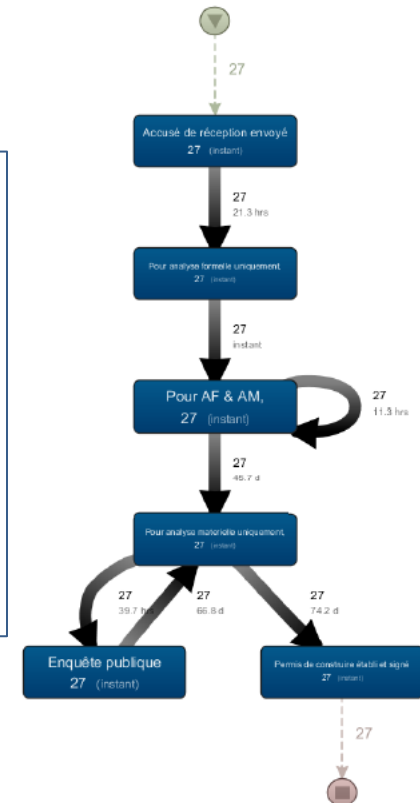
27

Accusé de réception envoyé
27 (instant)

27
21.3 hrs

Pour analyse formelle uniquement
27 (instant)

27
instant

Pour AF & AM,
27 (instant)

27
11.3 hrs

27
45.7 d

Pour analyse materielle uniquement
27 (instant)

27
39.7 hrs

27
66.8 d

27
74.2 d

Enquête publique
27 (instant)

Permis de construire établi et signé
27 (instant)

27